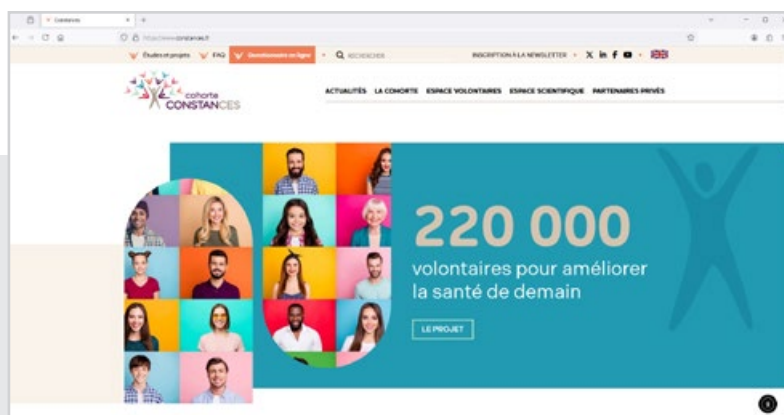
Constances

https://www.constances.fr

Études et projets | FAQ | Questionnaire en ligne | RECHERCHER | INSCRIPTION À LA NEWSLETTER

cohorte CONSTANCES

ACTUALITÉS | LA COHORTE | ESPACE VOLONTAIRES | ESPACE SCIENTIFIQUE | PARTENAIRES PRIVÉS

220 000

volontaires pour améliorer la santé de demain

LE PROJET